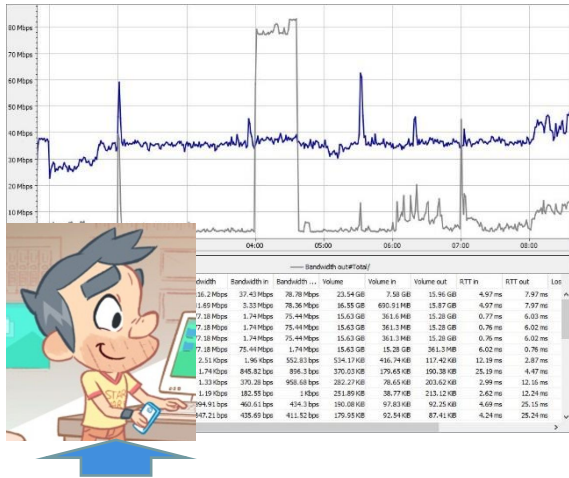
80 Mbps
70 Mbps
60 Mbps
50 Mbps
40 Mbps
30 Mbps
20 Mbps
10 Mbps

04:00
05:00
06:00
07:00
08:00

Bandwidth out#Total/

| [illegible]ndwidth | Bandwidth in | Bandwidth ... | Volume | Volume in | Volume out | RTT in | RTT out | Los |
|---|---|---|---|---|---|---|---|---|
| 16.2 Mbps | 37.43 Mbps | 78.78 Mbps | 23.54 GB | 7.58 GB | 15.96 GB | 4.97 ms | 7.97 ms | |
| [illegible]1.69 Mbps | 3.33 Mbps | 78.36 Mbps | 16.55 GB | 690.51 MiB | 15.87 GB | 4.97 ms | 7.97 ms | |
| 7.18 Mbps | 1.74 Mbps | 75.44 Mbps | 15.63 GB | 361.6 MiB | 15.28 GB | 0.77 ms | 6.03 ms | |
| 7.18 Mbps | 1.74 Mbps | 75.44 Mbps | 15.63 GB | 361.3 MiB | 15.28 GB | 0.76 ms | 6.02 ms | |
| 7.18 Mbps | 1.74 Mbps | 75.44 Mbps | 15.63 GB | 361.3 MiB | 15.28 GB | 0.76 ms | 6.02 ms | |
| 7.18 Mbps | 75.44 Mbps | 1.74 Mbps | 15.63 GB | 15.28 GB | 361.3 MiB | 6.02 ms | 0.76 ms | |
| 2.51 Kbps | 1.96 Kbps | 552.83 bps | 534.17 KB | 416.74 KB | 117.42 KB | 12.19 ms | 2.87 ms | |
| 1.74 Kbps | 845.82 bps | 898.3 bps | 370.03 KB | 179.65 KB | 190.38 KB | 25.19 ms | 4.47 ms | |
| 1.33 Kbps | 370.28 bps | 958.68 bps | 282.27 KB | 78.65 KB | 203.62 KB | 2.99 ms | 12.16 ms | |
| 1.19 Kbps | 182.55 bps | 1 Kbps | 251.89 KB | 38.77 KB | 213.12 KB | 2.62 ms | 12.24 ms | |
| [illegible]94.91 bps | 460.61 bps | 434.3 bps | 190.08 KB | 97.83 KB | 92.25 KB | 4.69 ms | 25.15 ms | |
| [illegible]47.21 bps | 435.69 bps | 411.52 bps | 179.55 KB | 92.54 KB | 87.41 KB | 4.24 ms | 25.24 ms | |

STAR